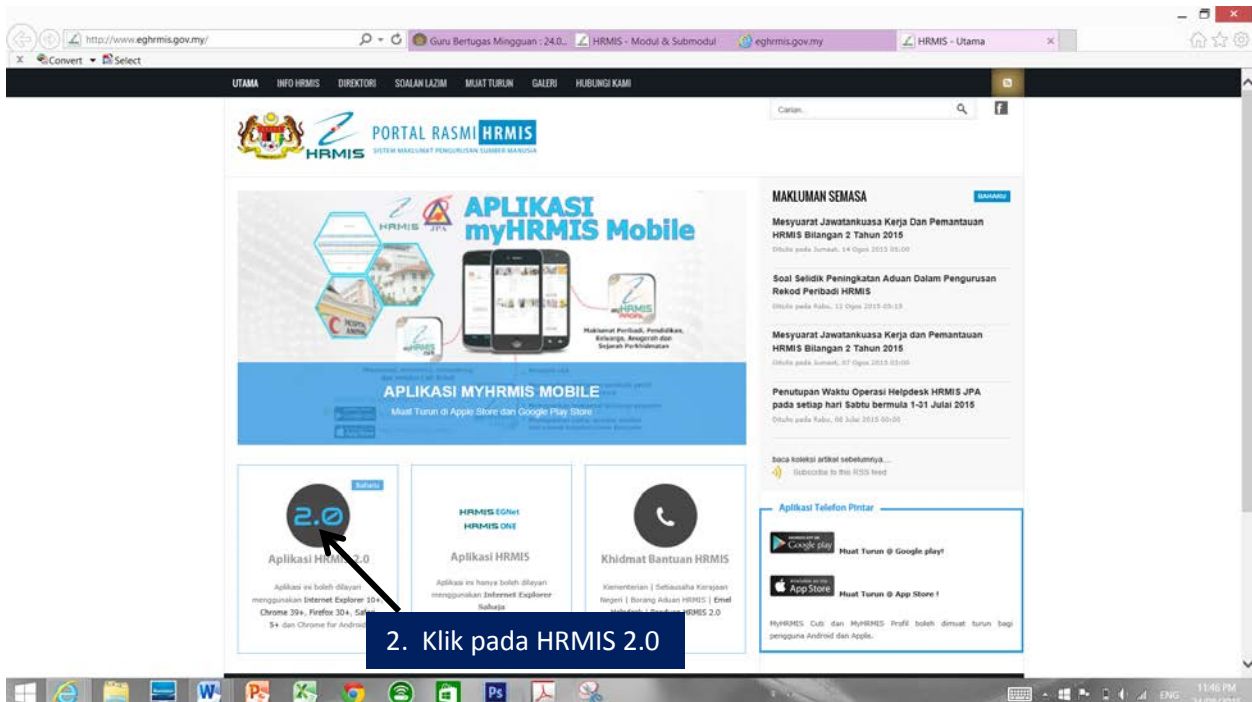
http://www.eghrmis.gov.my/

Guru Bertugas Mingguan : 24.0... HRMIS - Modul & Submodul eghrmis.gov.my HRMIS - Utama

Convert Select

UTAMA INFO HRMIS DIREKTORI SOALAN LAZIM MUAT TURUN GALERI HUBUNGI KAMI

Carian

PORTAL RASMI HRMIS
SISTEM MAKLUMAT PENGURUSAN SUMBER MANUSIA

APLIKASI myHRMIS Mobile

APLIKASI MYHRMIS MOBILE
Muat Turun di Apple Store dan Google Play Store

MAKLUMAN SEMASA BAHARU

Mesyuarat Jawatankuasa Kerja Dan Pemantauan HRMIS Bilangan 2 Tahun 2015
Ditulis pada Jumaat, 14 Ogos 2015 05:00

Soal Selidik Peningkatan Aduan Dalam Pengurusan Rekod Peribadi HRMIS
Ditulis pada Rabu, 12 Ogos 2015 05:15

Mesyuarat Jawatankuasa Kerja dan Pemantauan HRMIS Bilangan 2 Tahun 2015
Ditulis pada Jumaat, 07 Ogos 2015 03:00

Penutupan Waktu Operasi Helpdesk HRMIS JPA pada setiap hari Sabtu bermula 1-31 Julai 2015
Ditulis pada Rabu, 08 Julai 2015 00:00

baca koleksi artikel sebelumnya...
Subscribe to this RSS feed

Baharu
2.0
Aplikasi HRMIS 2.0
Aplikasi ini boleh dilayari menggunakan Internet Explorer 10+, Chrome 39+, Firefox 30+, Safari 5+ dan Chrome for Android

HRMIS EGNet
HRMIS ONE
Aplikasi HRMIS
Aplikasi ini hanya boleh dilayari menggunakan Internet Explorer Sahaja

Khidmat Bantuan HRMIS
Kementerian | Setiausaha Kerajaan Negeri | Borang Aduan HRMIS | Emel Helpdesk | Panduan HRMIS 2.0

Aplikasi Telefon Pintar
Google play Muat Turun @ Google play!
App Store Muat Turun @ App Store !
MyHRMIS Cuti dan MyHRMIS Profil boleh dimuat turun bagi pengguna Android dan Apple.

2. Klik pada HRMIS 2.0

ENG 11:46 PM